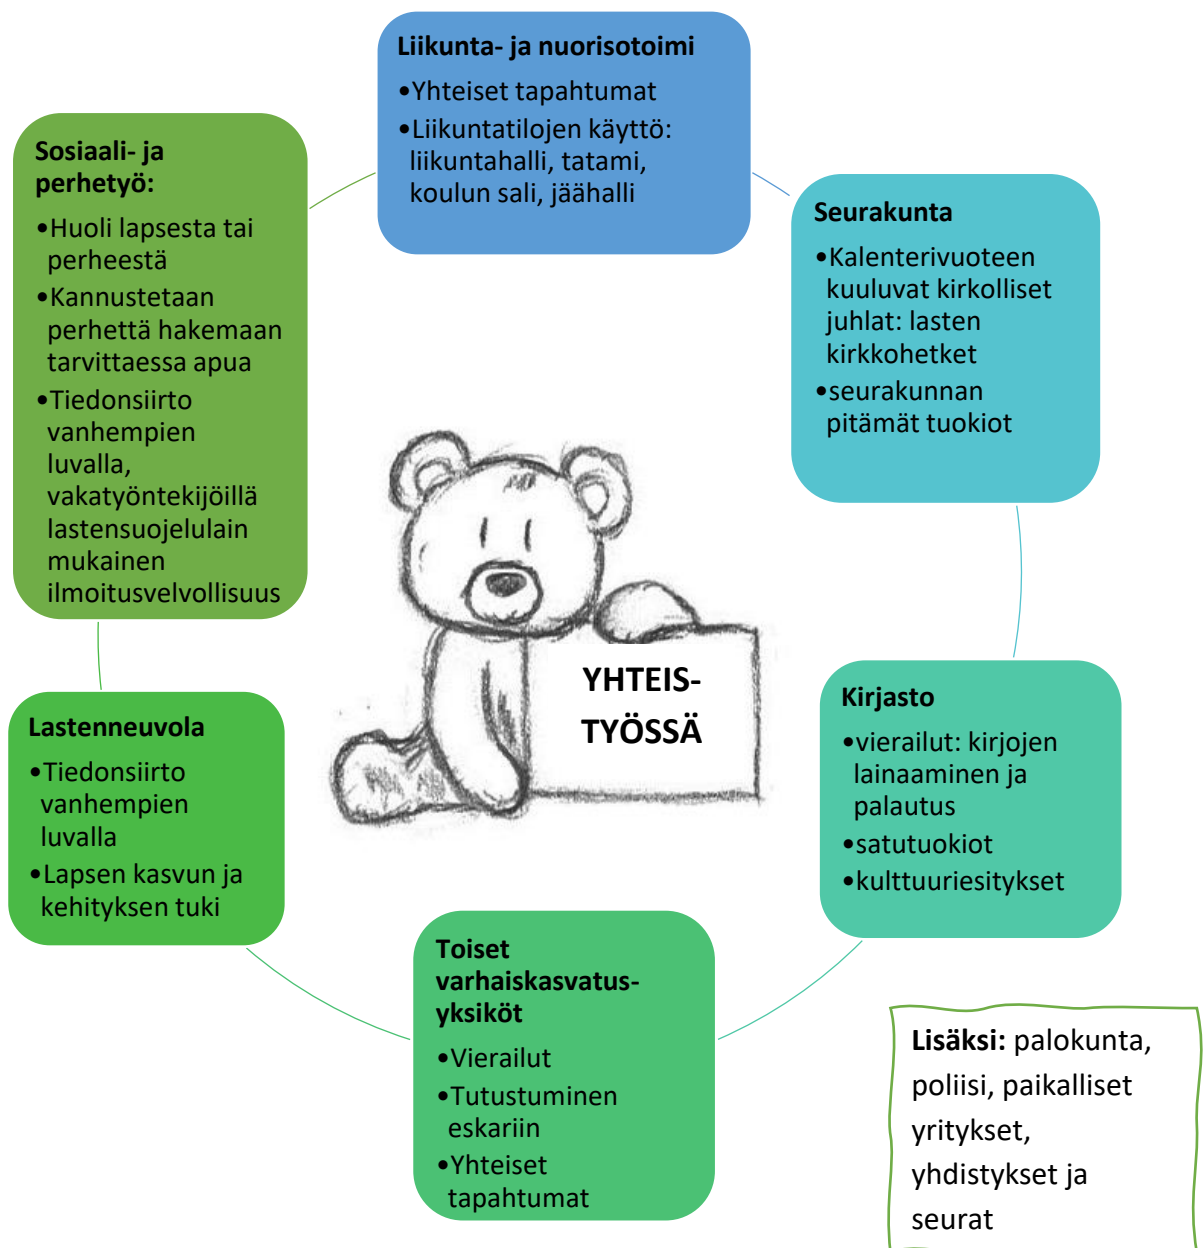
Liikunta- ja nuorisotoimi
•Yhteiset tapahtumat
•Liikuntatilojen käyttö: liikuntahalli, tatami, koulun sali, jäähalli

Seurakunta
•Kalenterivuoteen kuuluvat kirkolliset juhlat: lasten kirkkohetket
•seurakunnan pitämät tuokiot

Kirjasto
•vierailut: kirjojen lainaaminen ja palautus
•satutuokiot
•kulttuuriesitykset

Toiset varhaiskasvatusyksiköt
•Vierailut
•Tutustuminen eskariin
•Yhteiset tapahtumat

Lastenneuvola
•Tiedonsiirto vanhempien luvalla
•Lapsen kasvun ja kehityksen tuki

Sosiaali- ja perhetyö:
•Huoli lapsesta tai perheestä
•Kannustetaan perhettä hakemaan tarvittaessa apua
•Tiedonsiirto vanhempien luvalla, vakatyöntekijöillä lastensuojelulain mukainen ilmoitusvelvollisuus

YHTEIS-
TYÖSSÄ

Lisäksi: palokunta, poliisi, paikalliset yritykset, yhdistykset ja seurat